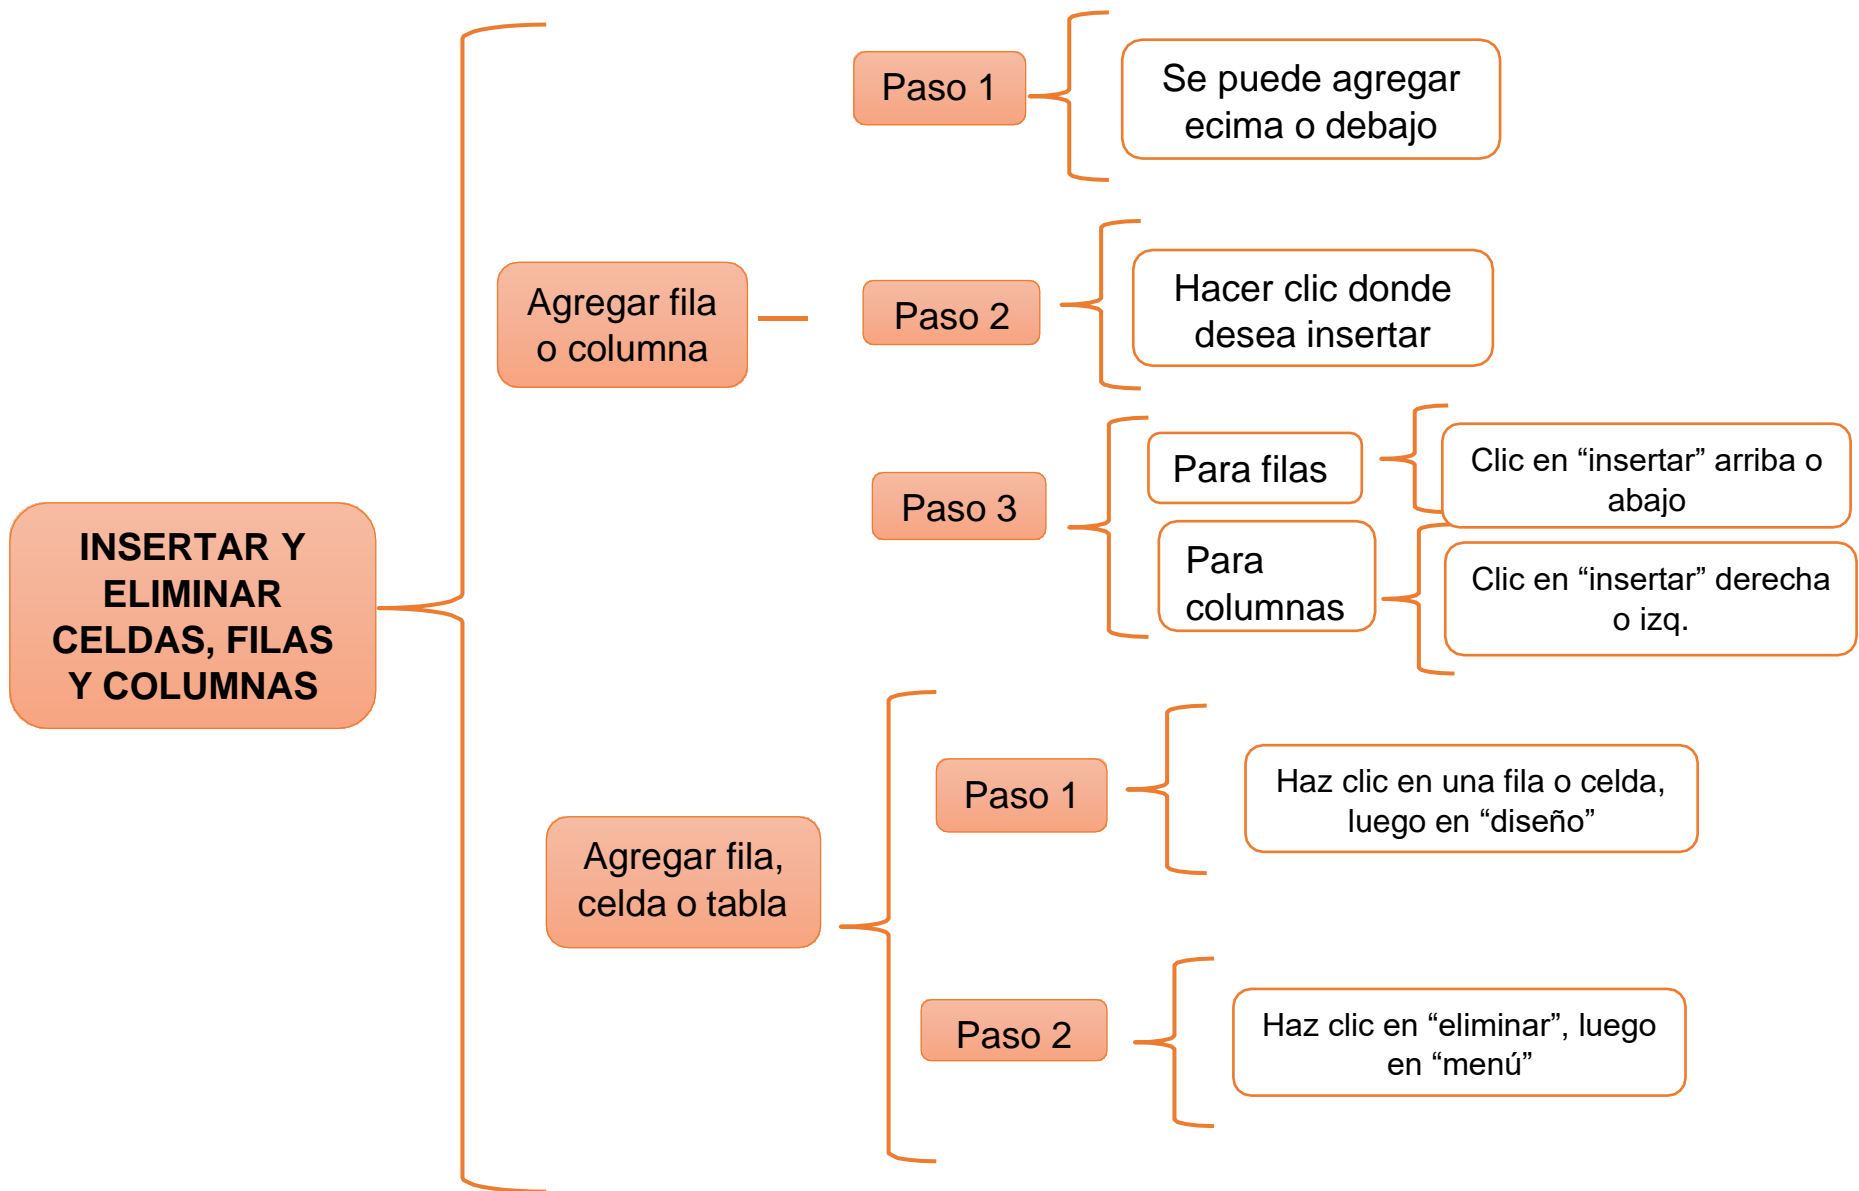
INSERTAR Y ELIMINAR CELDAS, FILAS Y COLUMNAS

Agregar fila o columna

Paso 1

Se puede agregar ecima o debajo

Paso 2

Hacer clic donde desea insertar

Paso 3

Para filas

Clic en “insertar” arriba o abajo

Para columnas

Clic en “insertar” derecha o izq.

Agregar fila, celda o tabla

Paso 1

Haz clic en una fila o celda, luego en “diseño”

Paso 2

Haz clic en “eliminar”, luego en “menú”